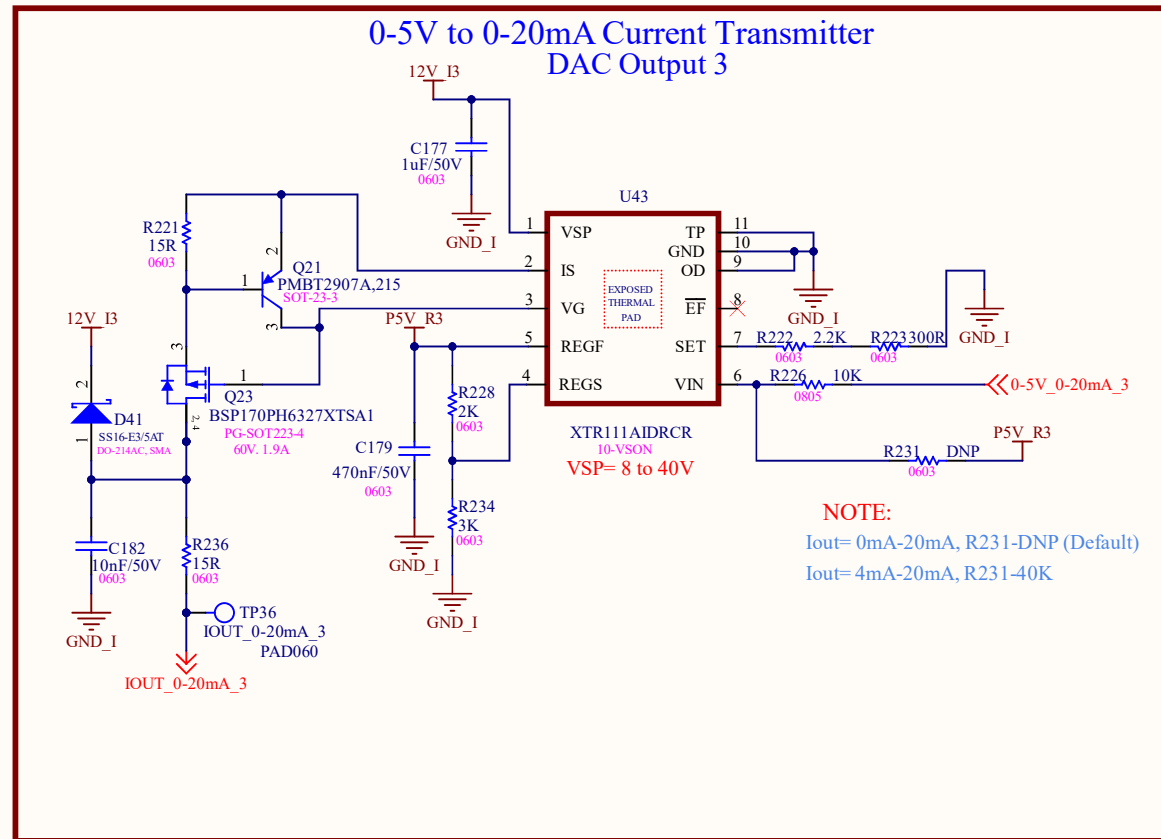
0-5V to 0-20mA Current Transmitter
DAC Output 3

12V_I3

C177
1uF/50V
0603

GND_I

U43

1 VSP
2 IS
3 VG
5 REGF
4 REGS

TP 11
GND 10
OD 9
$\overline{EF}$ 8
SET 7
VIN 6

EXPOSED THERMAL PAD

XTR111AIDRCR
10-VSON
VSP= 8 to 40V

GND_I

R222 2.2K
0603
R223 300R
0603
GND_I

R226 10K
0805
0-5V_0-20mA_3

R231 DNP
0603
P5V_R3

NOTE:
Iout= 0mA-20mA, R231-DNP (Default)
Iout= 4mA-20mA, R231-40K

R221
15R
0603

2
Q21
1 PMBT2907A,215
SOT-23-3
3

P5V_R3

R228
2K
0603

C179
470nF/50V
0603

GND_I

R234
3K
0603

GND_I

12V_I3

2
D41
1
SS16-E3/5AT
DO-214AC, SMA

3
1
Q23
2,4
BSP170PH6327XTSA1
PG-SOT223-4
60V, 1.9A

C182
10nF/50V
0603

GND_I

R236
15R
0603

TP36
IOUT_0-20mA_3
PAD060

IOUT_0-20mA_3